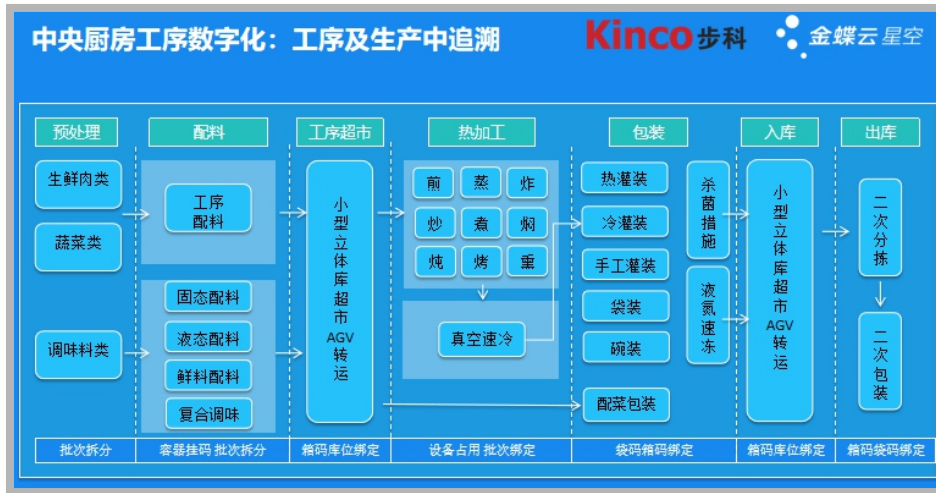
中央厨房工序数字化：工序及生产中追溯

Kinco步科

金蝶云星空

预处理

生鲜肉类

蔬菜类

调味料类

批次拆分

配料

工序配料

固态配料

液态配料

鲜料配料

复合调味

容器挂码 批次拆分

工序超市

小型立体库超市AGV转运

箱码库位绑定

热加工

煎

蒸

炸

炒

煮

焖

炖

烤

熏

真空速冷

设备占用 批次绑定

包装

热灌装

冷灌装

手工灌装

袋装

碗装

配菜包装

杀菌措施

液氮速冻

袋码箱码绑定

入库

小型立体库超市AGV转运

箱码库位绑定

出库

二次分拣

二次包装

箱码袋码绑定